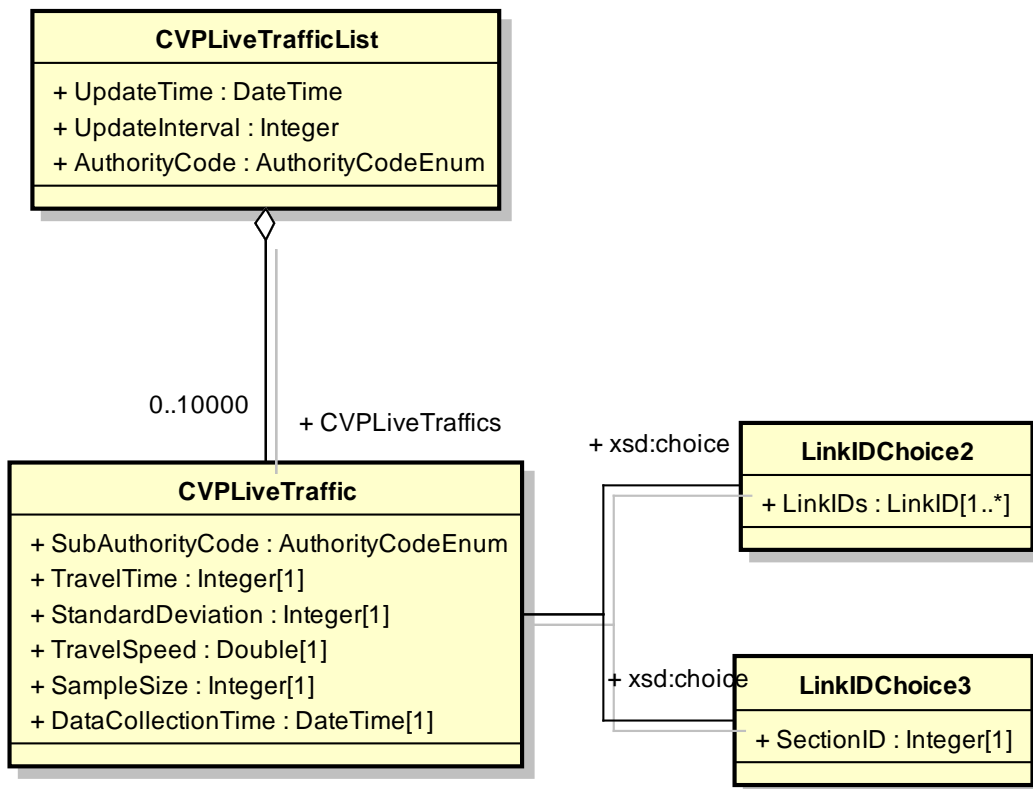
CVPLiveTrafficList

+ UpdateTime : DateTime
+ UpdateInterval : Integer
+ AuthorityCode : AuthorityCodeEnum

0..10000

+ CVPLiveTraffics

CVPLiveTraffic

+ SubAuthorityCode : AuthorityCodeEnum
+ TravelTime : Integer[1]
+ StandardDeviation : Integer[1]
+ TravelSpeed : Double[1]
+ SampleSize : Integer[1]
+ DataCollectionTime : DateTime[1]

+ xsd:choice

LinkIDChoice2

+ LinkIDs : LinkID[1..*]

+ xsd:choice

LinkIDChoice3

+ SectionID : Integer[1]